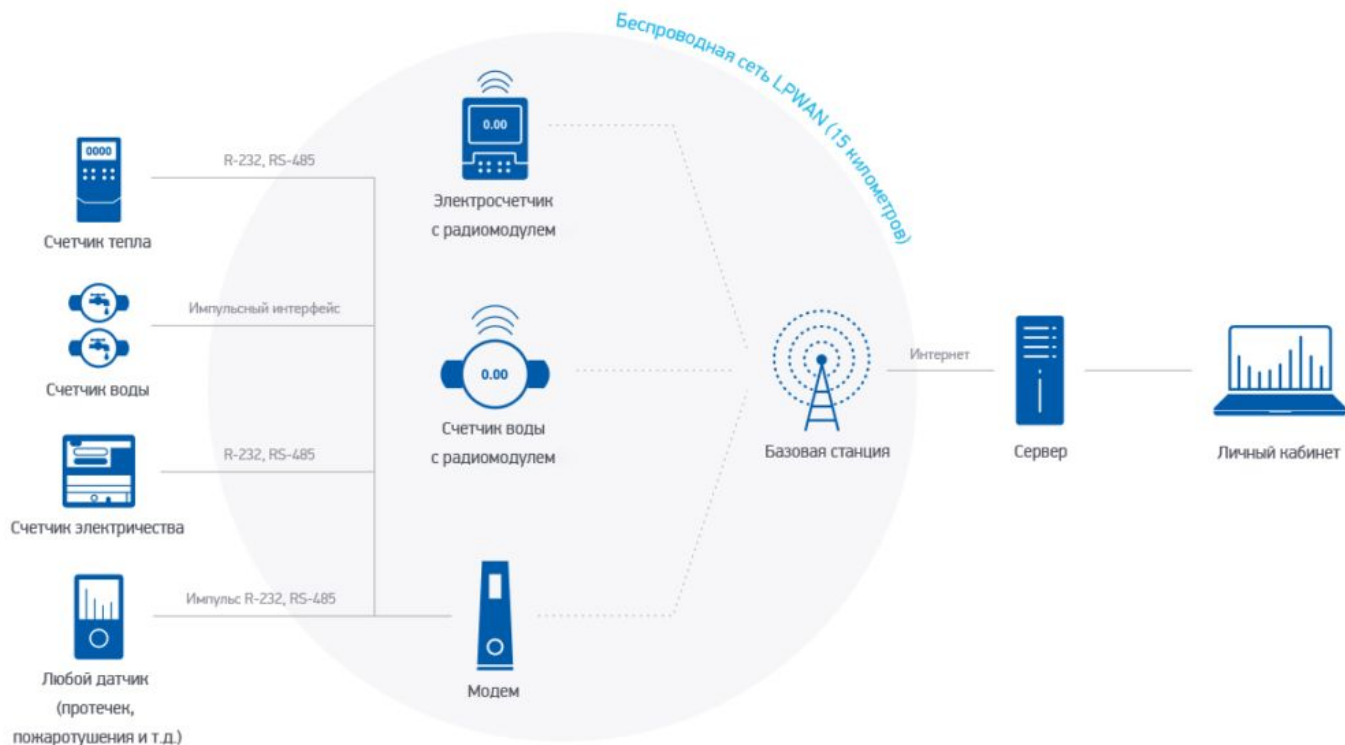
Беспроводная сеть LPWAN (15 километров)

0000

Счетчик тепла

R-232, RS-485

Импульсный интерфейс

Счетчик воды

R-232, RS-485

Счетчик электричества

Импульс R-232, RS-485

Любой датчик (протечек, пожаротушения и т.д.)

0.00

Электросчетчик с радиомодулем

0.00

Счетчик воды с радиомодулем

Модем

Базовая станция

Интернет

Сервер

Личный кабинет